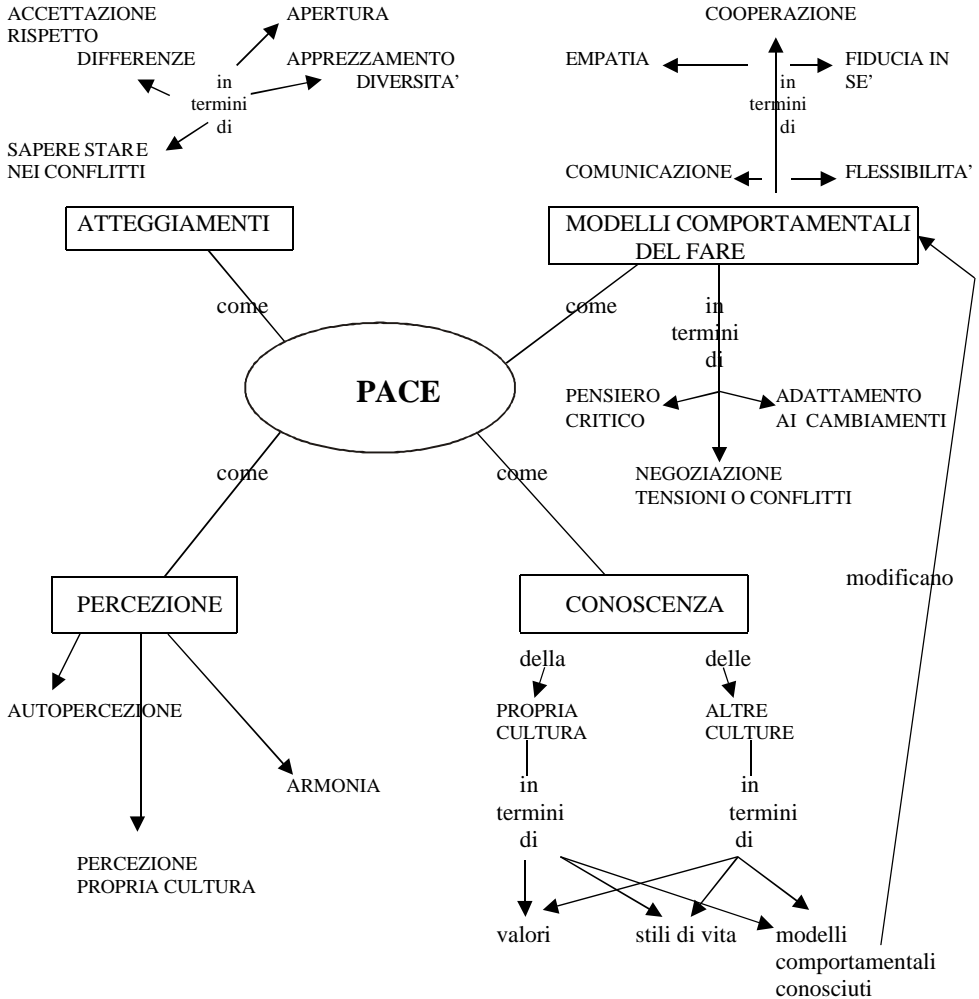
ACCETTAZIONE RISPETTO DIFFERENZE

APERTURA

APPREZZAMENTO DIVERSITA'

in termini di

SAPERE STARE NEI CONFLITTI

COOPERAZIONE

EMPATIA

FIDUCIA IN SE'

in termini di

COMUNICAZIONE

FLESSIBILITA'

ATTEGGIAMENTI

MODELLI COMPORTAMENTALI DEL FARE

come

come

PACE

in termini di

PENSIERO CRITICO

ADATTAMENTO AI CAMBIAMENTI

NEGOZIAZIONE TENSIONI O CONFLITTI

come

come

modificano

PERCEZIONE

CONOSCENZA

della

delle

AUTOPERCEZIONE

PROPRIA CULTURA

ALTRE CULTURE

ARMONIA

in termini di

in termini di

PERCEZIONE PROPRIA CULTURA

valori

stili di vita

modelli comportamentali conosciuti